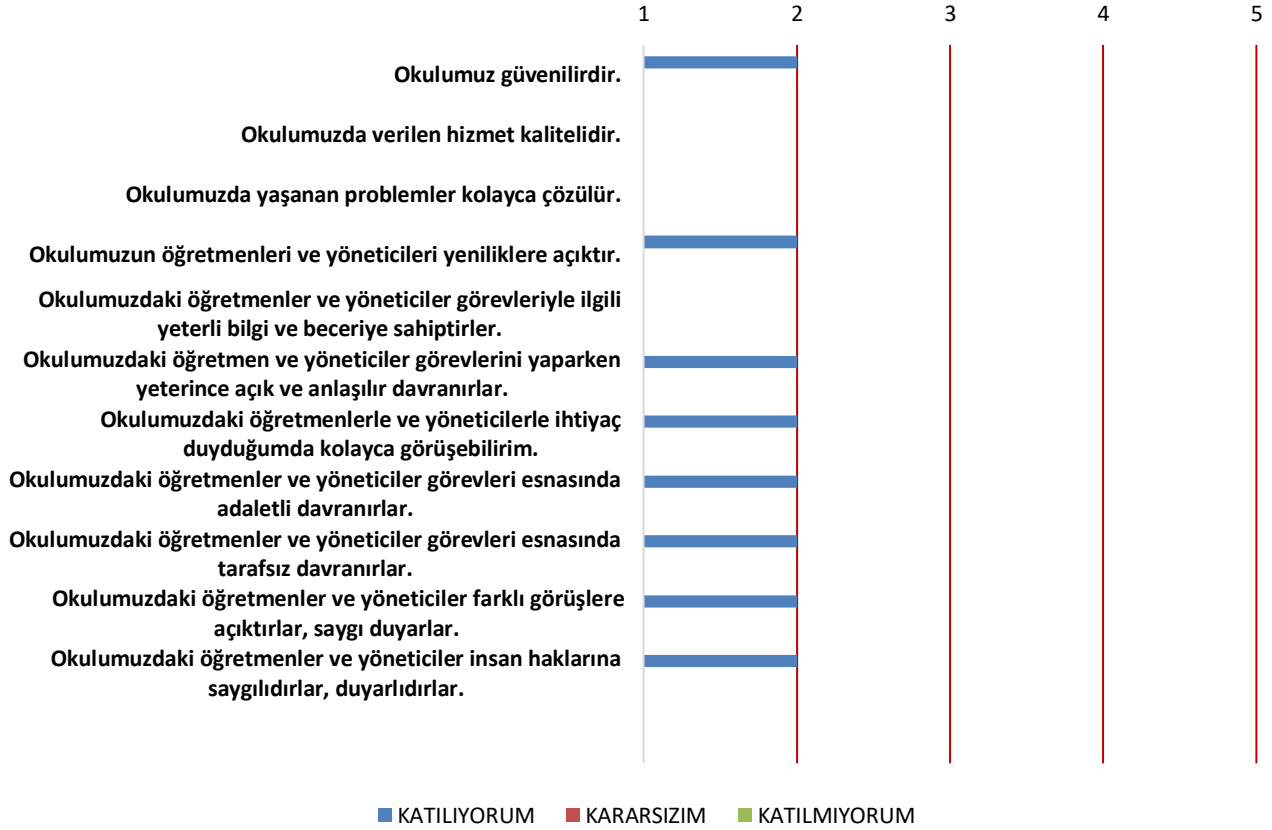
1 2 3 4 5

Okulumuz güvenilirdir.

Okulumuzda verilen hizmet kalitelidir.

Okulumuzda yaşanan problemler kolayca çözülür.

Okulumuzun öğretmenleri ve yöneticileri yeniliklere açıktır.

Okulumuzdaki öğretmenler ve yöneticiler görevleriyle ilgili yeterli bilgi ve beceriye sahiptirler.

Okulumuzdaki öğretmen ve yöneticiler görevlerini yaparken yeterince açık ve anlaşılır davranırlar.

Okulumuzdaki öğretmenlerle ve yöneticilerle ihtiyaç duyduğumda kolayca görüşebilirim.

Okulumuzdaki öğretmenler ve yöneticiler görevleri esnasında adaletli davranırlar.

Okulumuzdaki öğretmenler ve yöneticiler görevleri esnasında tarafsız davranırlar.

Okulumuzdaki öğretmenler ve yöneticiler farklı görüşlere açıktırlar, saygı duyarlar.

Okulumuzdaki öğretmenler ve yöneticiler insan haklarına saygılıdırlar, duyarlıdırlar.

KATILIYORUM KARARSIZIM KATILMIYORUM